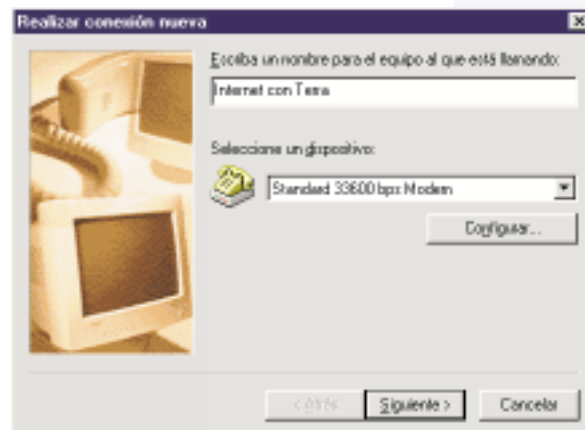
Realizar conexión nueva

Escriba un nombre para el equipo al que está llamando:

Internet con Terra

Seleccione un dispositivo:

Standard 33600 bps Modem

Configurar...

< Atrás

Siguiente >

Cancelar